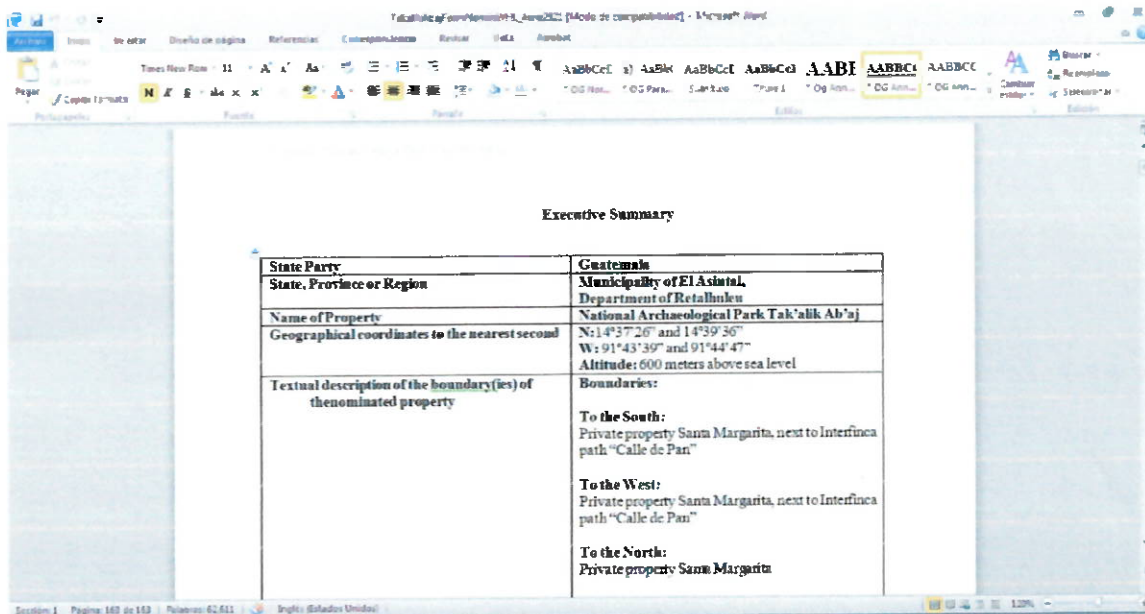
Takalik Ab'aj Nomination_June2021 [Modo de compatibilidad] - Microsoft Word

Archivo Inicio Insertar Diseño de página Referencias Correspondencia Revisar Vista Acrobat

Pegar Copiar formato Portapapeles

Times New Rom 11 Fuente Párrafo

AaBbCcL AaBbC AaBbCcL AaBbCcl AABI AABBCC AABBCC
OG Nor... OG Para... Sin Esp... Título 1 OG Ann... OG Ann... OG Ann...

Estilos Cambiar estilos

Buscar Reemplazar Seleccionar Edición

Executive Summary

| State Party | Guatemala |
|---|---|
| State, Province or Region | Municipality of El Asintal, Department of Retalhuleu |
| Name of Property | National Archaeological Park Tak'alik Ab'aj |
| Geographical coordinates to the nearest second | N: 14°37'26" and 14°39'36" W: 91°43'39" and 91°44'47" Altitude: 600 meters above sea level |
| Textual description of the boundary(ies) of thenominated property | Boundaries: To the South: Private property Santa Margarita, next to Interfinca path "Calle de Pan" To the West: Private property Santa Margarita, next to Interfinca path "Calle de Pan" To the North: Private property Santa Margarita |

Sección: 1 Página: 160 de 163 Palabras: 62.611 Inglés (Estados Unidos) 120%